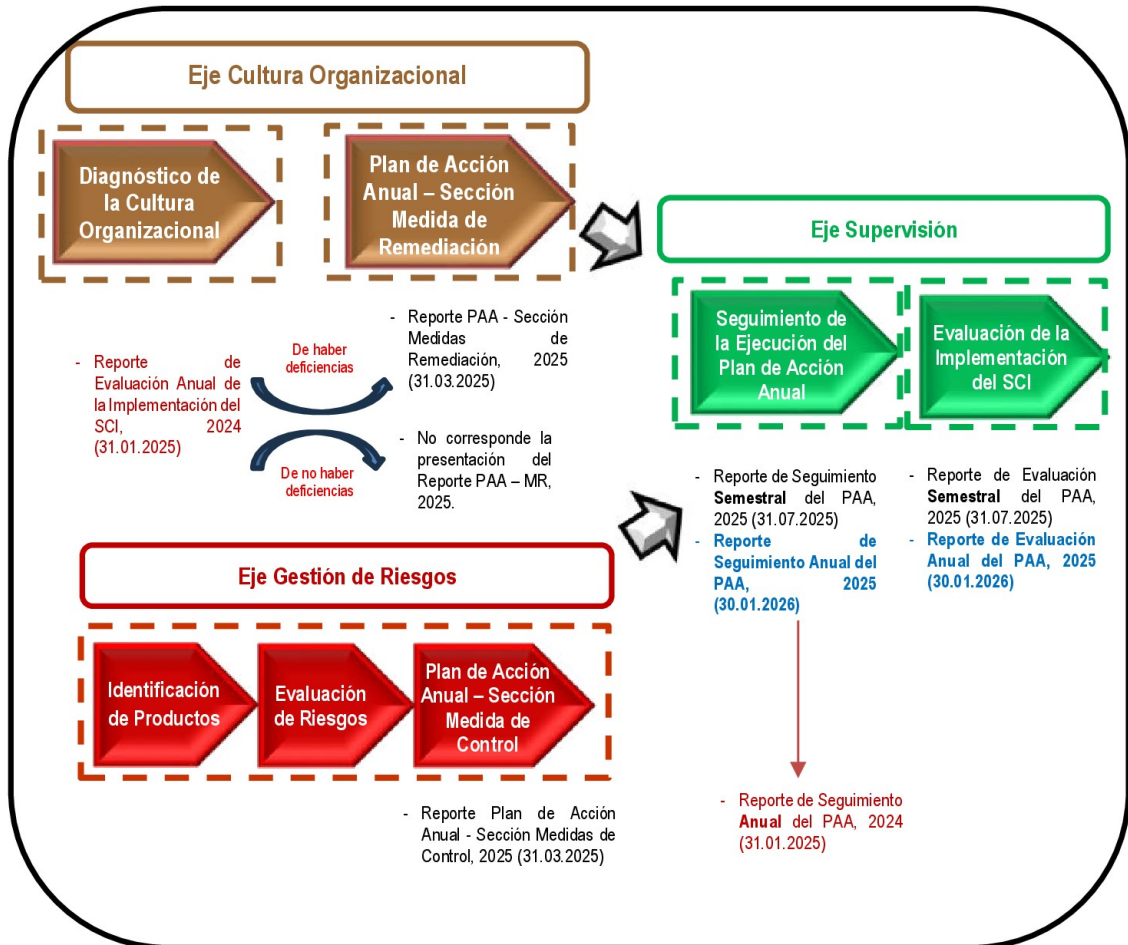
Eje Cultura Organizacional

Diagnóstico de la Cultura Organizacional

Plan de Acción Anual – Sección Medida de Remediación

Eje Supervisión

Seguimiento de la Ejecución del Plan de Acción Anual

Evaluación de la Implementación del SCI

- Reporte de Evaluación Anual de la Implementación del SCI, 2024 (31.01.2025)

De haber deficiencias

De no haber deficiencias

- Reporte PAA - Sección Medidas de Remediación, 2025 (31.03.2025)

- No corresponde la presentación del Reporte PAA – MR, 2025.

- Reporte de Seguimiento **Semestral** del PAA, 2025 (31.07.2025)
- **Reporte de Seguimiento Anual del PAA, 2025 (30.01.2026)**

- Reporte de Evaluación **Semestral** del PAA, 2025 (31.07.2025)
- **Reporte de Evaluación Anual del PAA, 2025 (30.01.2026)**

Eje Gestión de Riesgos

Identificación de Productos

Evaluación de Riesgos

Plan de Acción Anual – Sección Medida de Control

- Reporte Plan de Acción Anual - Sección Medidas de Control, 2025 (31.03.2025)

- Reporte de Seguimiento **Anual** del PAA, 2024 (31.01.2025)